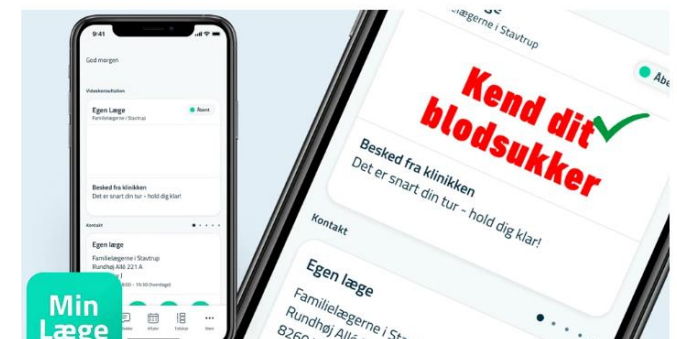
9:41

God morgen

Videokonsultation

Egen Læge
Familielægerne i Stavtrup

Åbent

Besked fra klinikken
Det er snart din tur – hold dig klar!

Kontakt

Egen læge
Familielægerne i Stavtrup
Rundhøj Allé 221 A

Min Læge

Kend dit blodsukker

ægerne i Stavtrup

Åbe

Besked fra klinikken
Det er snart din tur – hold dig klar!

Kontakt

Egen læge
Familielægerne i Sta
Rundhøj Allé
826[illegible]